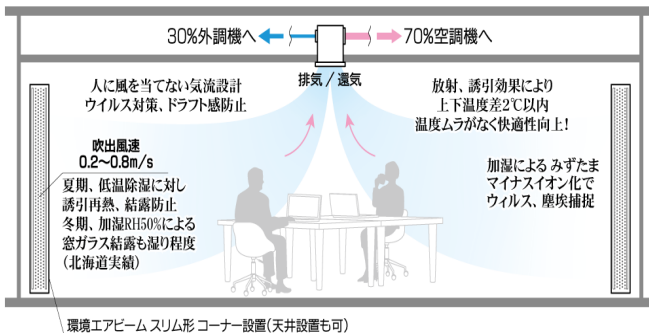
30%外調機へ

70%空調機へ

排気／還気

人に風を当てない気流設計
ウイルス対策、ドラフト感防止

放射、誘引効果により
上下温度差2℃以内
温度ムラがなく快適性向上！

吹出風速
0.2～0.8m/s

夏期、低温除湿に対し
誘引再熱、結露防止
冬期、加湿RH50%による
窓ガラス結露も湿り程度
（北海道実績）

加湿による みずたま
マイナスイオン化で
ウィルス、塵埃捕捉

環境エアビーム スリム形 コーナー設置（天井設置も可）